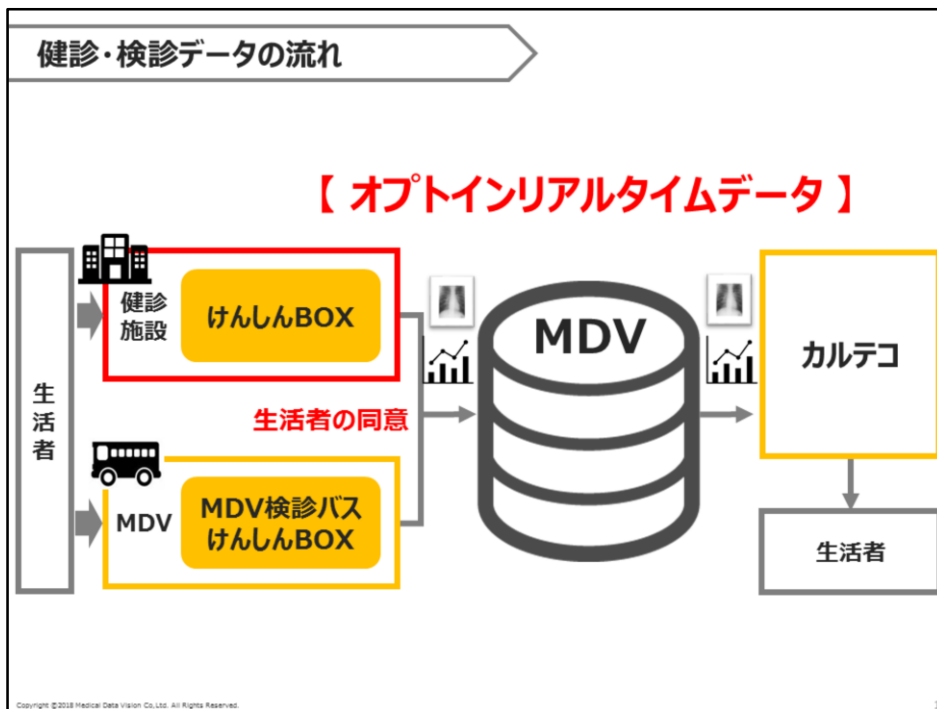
健診・検診データの流れ

【 オプトインリアルタイムデータ 】

生活者

健診施設

けんしんBOX

MDV

MDV検診バス
けんしんBOX

生活者の同意

MDV

カルテコ

生活者

Copyright ©2018 Medical Data Vision Co.,Ltd. All Rights Reserved.

1